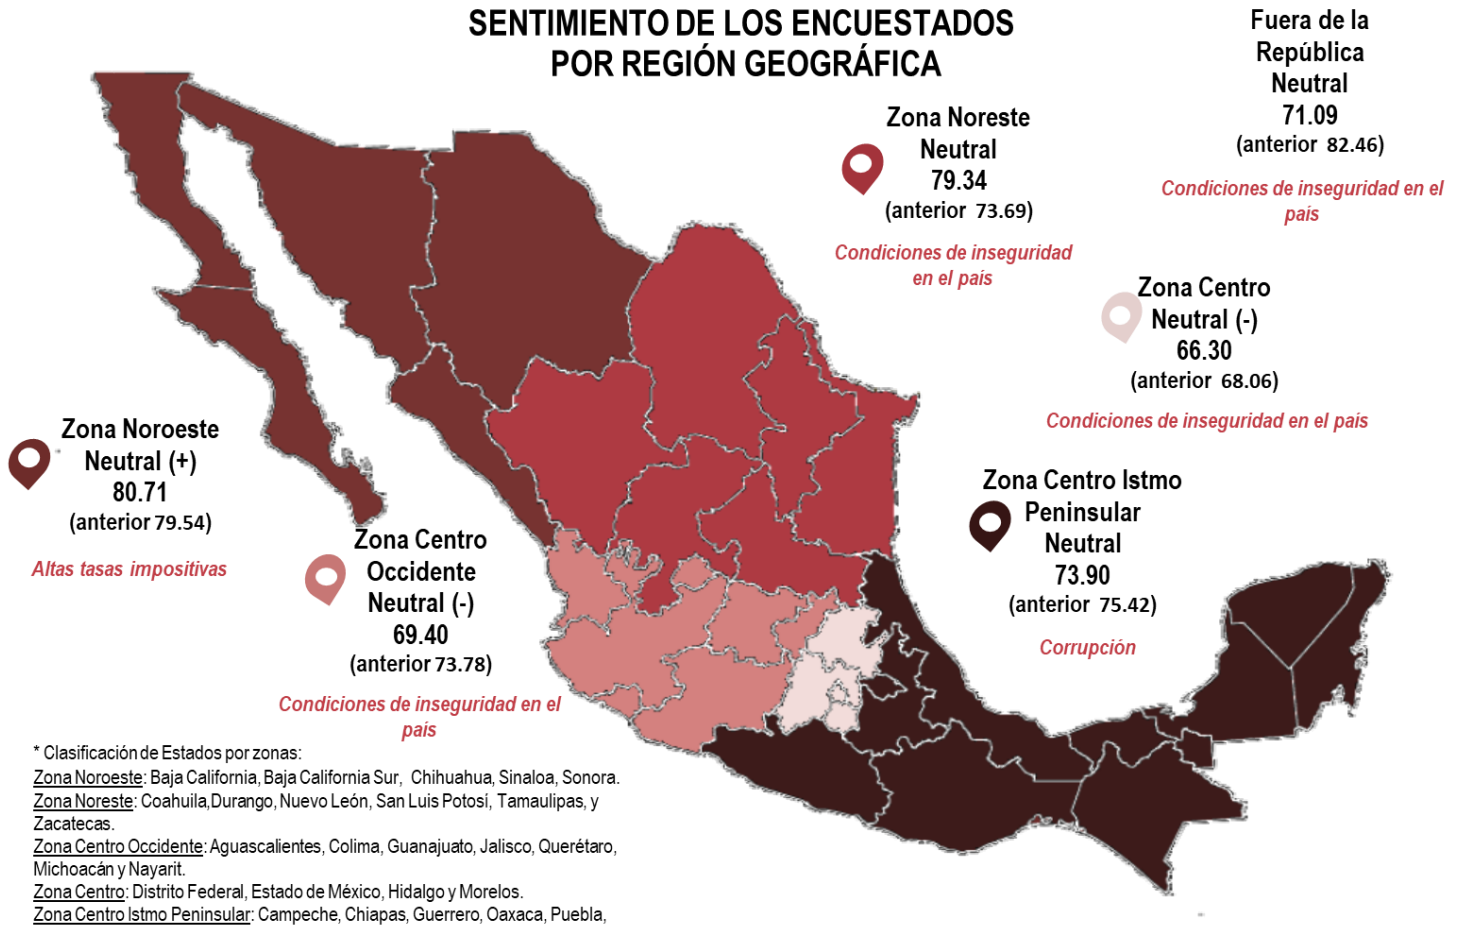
SENTIMIENTO DE LOS ENCUESTADOS POR REGIÓN GEOGRÁFICA

Fuera de la República
Neutral
71.09
(anterior 82.46)

Condiciones de inseguridad en el país

Zona Noreste
Neutral
79.34
(anterior 73.69)

Condiciones de inseguridad en el país

Zona Centro
Neutral (-)
66.30
(anterior 68.06)

Condiciones de inseguridad en el país

Zona Noroeste
Neutral (+)
80.71
(anterior 79.54)

Altas tasas impositivas

Zona Centro Istmo Peninsular
Neutral
73.90
(anterior 75.42)

Corrupción

Zona Centro Occidente
Neutral (-)
69.40
(anterior 73.78)

Condiciones de inseguridad en el país

* Clasificación de Estados por zonas:
Zona Noroeste: Baja California, Baja California Sur, Chihuahua, Sinaloa, Sonora.
Zona Noreste: Coahuila,Durango, Nuevo León, San Luis Potosí, Tamaulipas, y Zacatecas.
Zona Centro Occidente: Aguascalientes, Colima, Guanajuato, Jalisco, Querétaro, Michoacán y Nayarit.
Zona Centro: Distrito Federal, Estado de México, Hidalgo y Morelos.
Zona Centro Istmo Peninsular: Campeche, Chiapas, Guerrero, Oaxaca, Puebla,